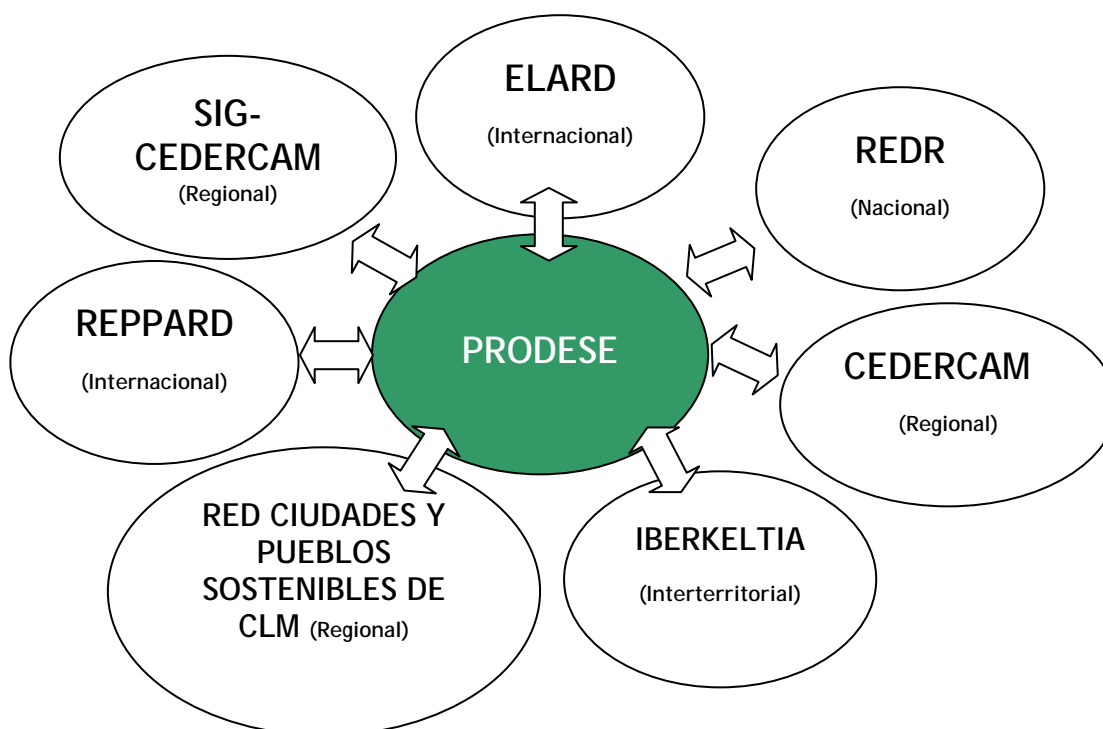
ELARD
(Internacional)

SIG-CEDERCAM
(Regional)

REDR
(Nacional)

REPPARD
(Internacional)

PRODESE

CEDERCAM
(Regional)

RED CIUDADES Y PUEBLOS SOSTENIBLES DE CLM (Regional)

IBERKELTIA
(Interterritorial)